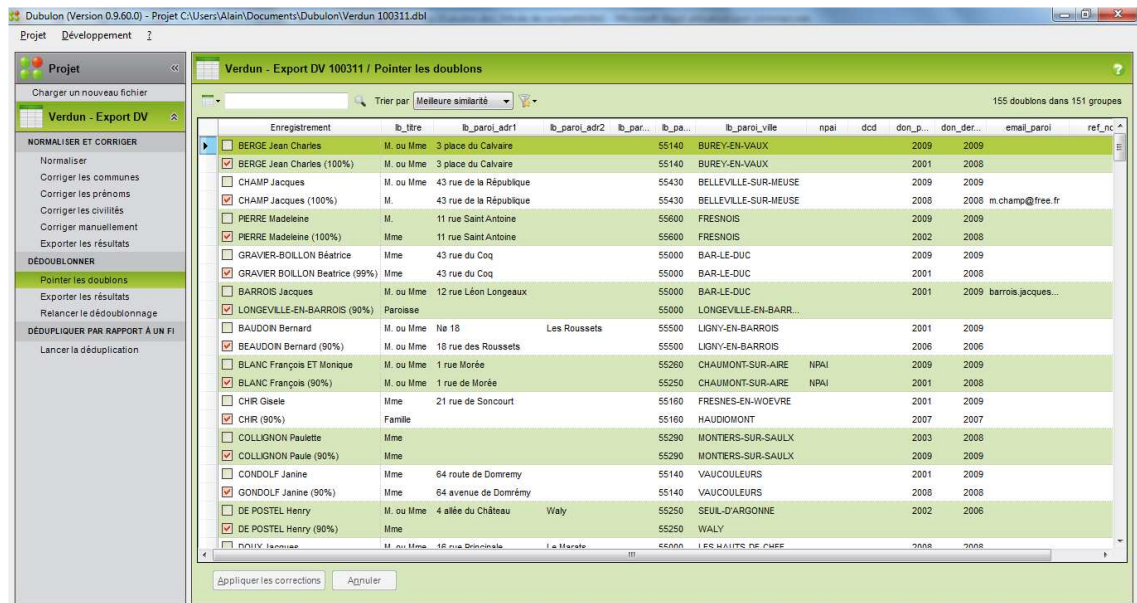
Dubulon (Version 0.9.60.0) - Projet C:\Users\Alain\Documents\Dubulon\Verdun 100311.dbl

Projet Développement ?

Projet

Charger un nouveau fichier

Verdun - Export DV

NORMALISER ET CORRIGER

Normaliser
Corriger les communes
Corriger les prénoms
Corriger les civilités
Corriger manuellement
Exporter les résultats

DÉDOUBLONNER

Pointer les doublons
Exporter les résultats
Relancer le dédoublonnage

DÉDUPLIQUER PAR RAPPORT À UN FI

Lancer la déduplication

Verdun - Export DV 100311 / Pointer les doublons

Trier par Meilleure similarité

155 doublons dans 151 groupes

| Enregistrement | lb_titre | lb_paroi_adr1 | lb_paroi_adr2 | lb_par... | lb_pa... | lb_paroi_ville | npai | dcd | don_p... | don_der... | email_paroi | ref_nc |
|---|---|---|---|---|---|---|---|---|---|---|---|---|
| BERGE Jean Charles | M. ou Mme | 3 place du Calvaire | | | 55140 | BUREY-EN-VAUX | | | 2009 | 2009 | | |
| BERGE Jean Charles (100%) | M. ou Mme | 3 place du Calvaire | | | 55140 | BUREY-EN-VAUX | | | 2001 | 2008 | | |
| CHAMP Jacques | M. ou Mme | 43 rue de la République | | | 55430 | BELLEVILLE-SUR-MEUSE | | | 2009 | 2009 | | |
| CHAMP Jacques (100%) | M. | 43 rue de la République | | | 55430 | BELLEVILLE-SUR-MEUSE | | | 2008 | 2008 | m.champ@free.fr | |
| PIERRE Madeleine | M. | 11 rue Saint Antoine | | | 55600 | FRESNOIS | | | 2009 | 2009 | | |
| PIERRE Madeleine (100%) | Mme | 11 rue Saint Antoine | | | 55600 | FRESNOIS | | | 2002 | 2008 | | |
| GRAVIER-BOILLON Béatrice | Mme | 43 rue du Coq | | | 55000 | BAR-LE-DUC | | | 2009 | 2009 | | |
| GRAVIER BOILLON Beatrice (99%) | Mme | 43 rue du Coq | | | 55000 | BAR-LE-DUC | | | 2001 | 2008 | | |
| BARROIS Jacques | M. ou Mme | 12 rue Léon Longeaux | | | 55000 | BAR-LE-DUC | | | 2001 | 2009 | barrois.jacques... | |
| LONGEVILLE-EN-BARROIS (90%) | Paroisse | | | | 55000 | LONGEVILLE-EN-BARR... | | | | | | |
| BAUDOIN Bernard | M. ou Mme | Nø 18 | Les Roussets | | 55500 | LIGNY-EN-BARROIS | | | 2001 | 2009 | | |
| BEAUDOIN Bernard (90%) | M. ou Mme | 18 rue des Roussets | | | 55500 | LIGNY-EN-BARROIS | | | 2006 | 2006 | | |
| BLANC François ET Monique | M. ou Mme | 1 rue Morée | | | 55260 | CHAUMONT-SUR-AIRE | NPAI | | 2009 | 2009 | | |
| BLANC François (90%) | M. ou Mme | 1 rue de Morée | | | 55250 | CHAUMONT-SUR-AIRE | NPAI | | 2001 | 2008 | | |
| CHIR Gisele | Mme | 21 rue de Soncourt | | | 55160 | FRESNES-EN-WOEVRE | | | 2001 | 2009 | | |
| CHIR (90%) | Famille | | | | 55160 | HAUDIOMONT | | | 2007 | 2007 | | |
| COLLIGNON Paulette | Mme | | | | 55290 | MONTIERS-SUR-SAULX | | | 2003 | 2008 | | |
| COLLIGNON Paule (90%) | Mme | | | | 55290 | MONTIERS-SUR-SAULX | | | 2009 | 2009 | | |
| CONDOLF Janine | Mme | 64 route de Domremy | | | 55140 | VAUCOULEURS | | | 2001 | 2009 | | |
| GONDOLF Janine (90%) | Mme | 64 avenue de Domrémy | | | 55140 | VAUCOULEURS | | | 2008 | 2008 | | |
| DE POSTEL Henry | M. ou Mme | 4 allée du Château | Waly | | 55250 | SEUIL-D'ARGONNE | | | 2002 | 2006 | | |
| DE POSTEL Henry (90%) | Mme | | | | 55250 | WALY | | | | | | |
| DOUX Jacques | M. ou Mme | 16 rue Principale | Le Marats | | 55000 | LES HAUTS-DE-CHEE | | | 2008 | 2008 | | |

Appliquer les corrections Annuler